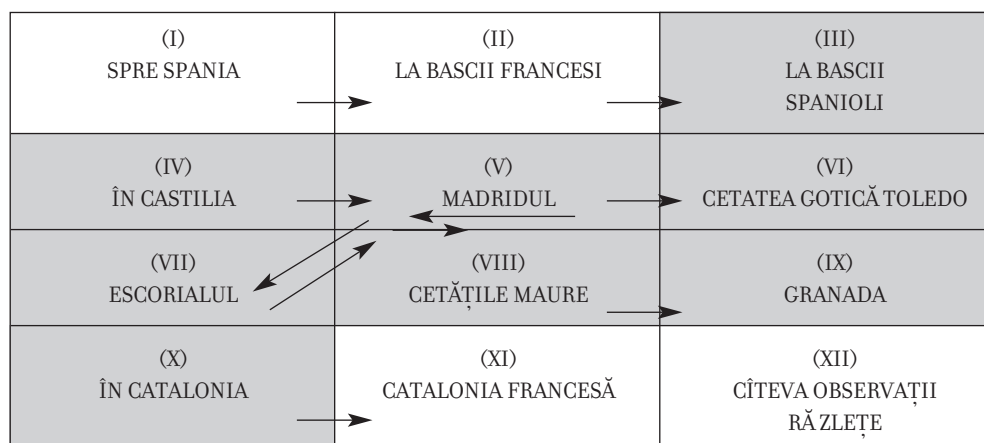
| (I) SPRE SPANIA | (II) LA BASCII FRANCESI | (III) LA BASCII SPANIOLI |
|---|---|---|
| (IV) ÎN CASTILIA | (V) MADRIDUL | (VI) CETATEA GOTICĂ TOLEDO |
| (VII) ESCORIALUL | (VIII) CETĂȚILE MAURE | (IX) GRANADA |
| (X) ÎN CATALONIA | (XI) CATALONIA FRANCESĂ | (XII) CÎTEVA OBSERVAȚII RĂZLEȚE |